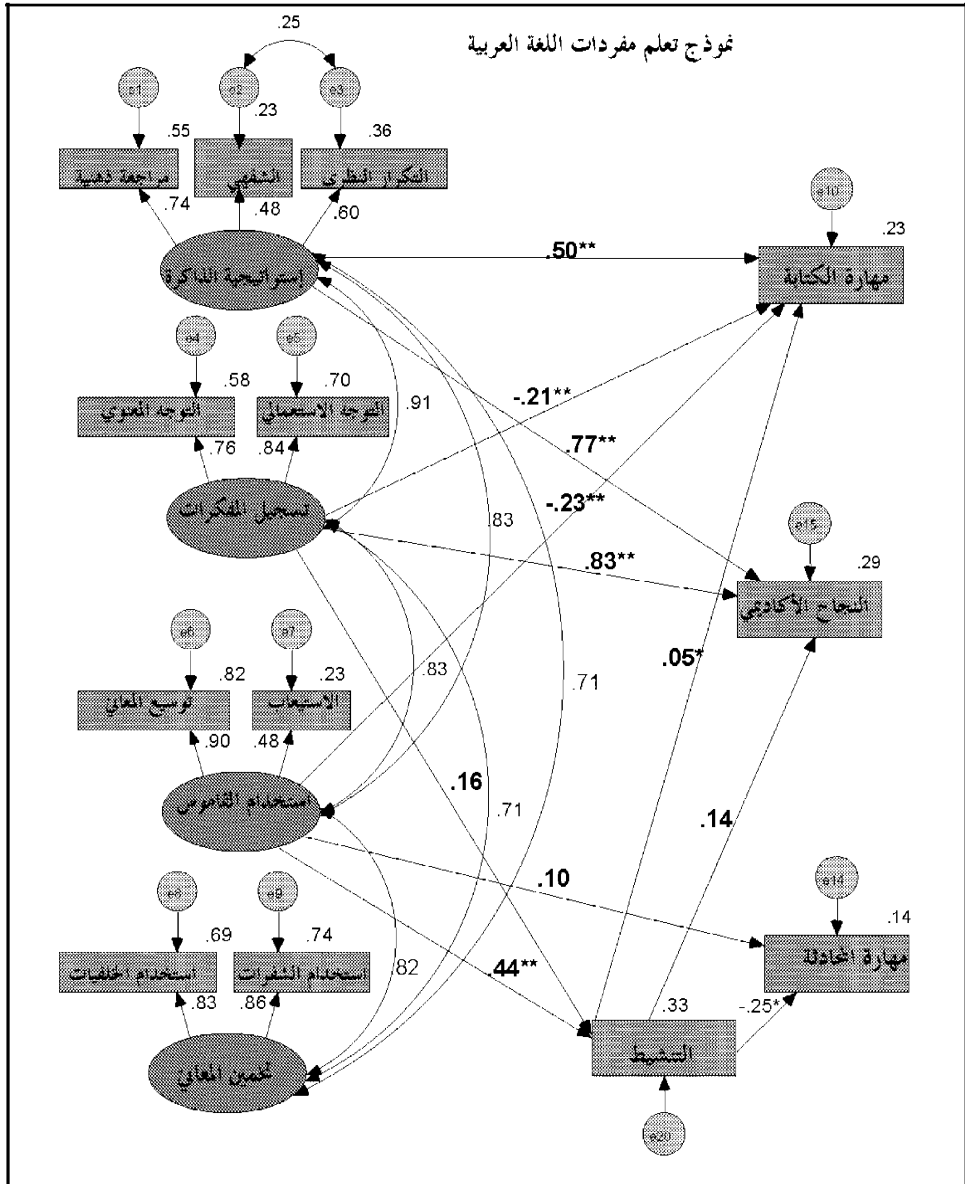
نموذج تعلم مفردات اللغة العربية

.25

e1
e2
e3

.55
.23
.36

مراجعة ذهنية
الشفهي
التكرار النظري

.74
.48
.60

إستراتيجية الذاكرة

e10

.23

مهارة الكتابة

.50**

e4
e5

.58
.70

التوجه المعنوي
التوجه الاستعمالي

.91

.76
.84

-.21**
.77**

تسجيل المفكرات

.83
-.23**

e13

.83**

.29

النجاح الأكاديمي

e6
e7

.82
.23

.83

.71

.05*

توسيع المعاني
الاستيعاب

.90
.48

استخدام القاموس

.16

.71

.14

.10

e9
e8

e14

.69
.74

.14

استخدام الخلفيات
استخدام الشفرات

.82

.44**

مهارة المحادثة

.83
.86

.33

-.25*

تخمين المعاني

التنشيط

e20